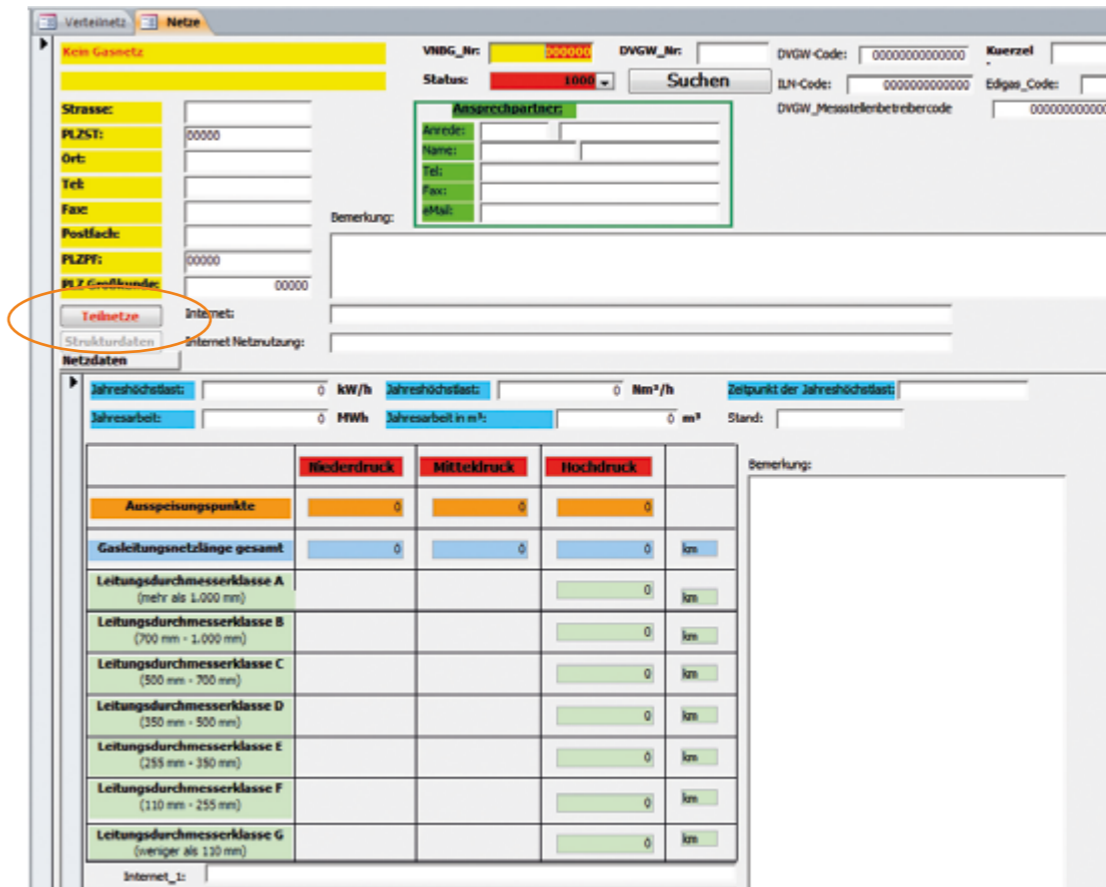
Verteilnetz | Netze

Kein Gasnetz

VNDG_Nr: 000000 DVGW_Nr: DVGW-Code: 00000000000000 Kuerzel

Status: 1000 Suchen ILN-Code: 0000000000000 Edigas_Code:

DVGW_Messstellenbetreibercode 000000000000

Strasse:
PLZST: 00000
Ort:
Tel:
Fax:
Postfach:
PLZPF: 00000
PLZ Großkunde: 00000

Ansprechpartner:
Anrede:
Name:
Tel:
Fax:
eMail:

Bemerkung:

Teilnetze Internet:
Strukturdaten Internet Netznutzung:
Netzdaten

Jahreshöchstlast: 0 kW/h Jahreshöchstlast: 0 Nm³/h Zeitpunkt der Jahreshöchstlast:
Jahresarbeit: 0 MWh Jahresarbeit in m³: 0 m³ Stand:

| | Niederdruck | Mitteldruck | Hochdruck | |
|---|---|---|---|---|
| Ausspeisungspunkte | 0 | 0 | 0 | |
| Gasleitungsnetzlänge gesamt | 0 | 0 | 0 | km |
| Leitungsdurchmesserklasse A (mehr als 1.000 mm) | | | 0 | km |
| Leitungsdurchmesserklasse B (700 mm - 1.000 mm) | | | 0 | km |
| Leitungsdurchmesserklasse C (500 mm - 700 mm) | | | 0 | km |
| Leitungsdurchmesserklasse D (350 mm - 500 mm) | | | 0 | km |
| Leitungsdurchmesserklasse E (255 mm - 350 mm) | | | 0 | km |
| Leitungsdurchmesserklasse F (110 mm - 255 mm) | | | 0 | km |
| Leitungsdurchmesserklasse G (weniger als 110 mm) | | | 0 | km |

Bemerkung:

Internet_1: